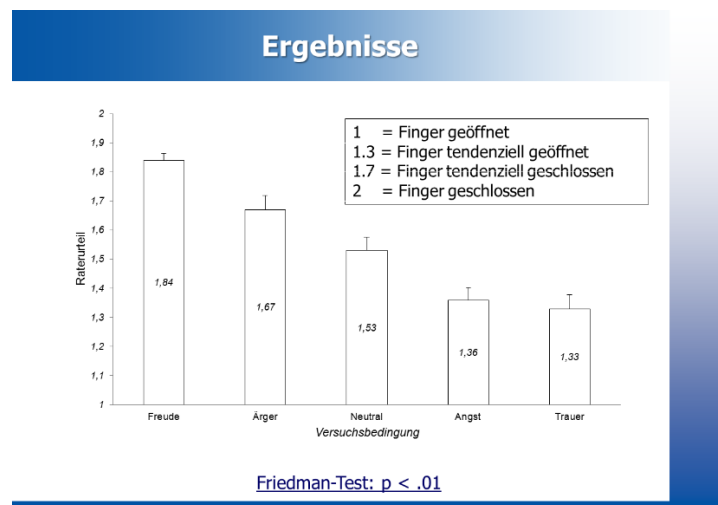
Ergebnisse

| | |
|---|---|
| 1 | = Finger geöffnet |
| 1.3 | = Finger tendenziell geöffnet |
| 1.7 | = Finger tendenziell geschlossen |
| 2 | = Finger geschlossen |

Raterurteil

2
1,9
1,8
1,7
1,6
1,5
1,4
1,3
1,2
1,1
1

1,84
1,67
1,53
1,36
1,33

Freude
Ärger
Neutral
Angst
Trauer

Versuchsbedingung

Friedman-Test: p < .01